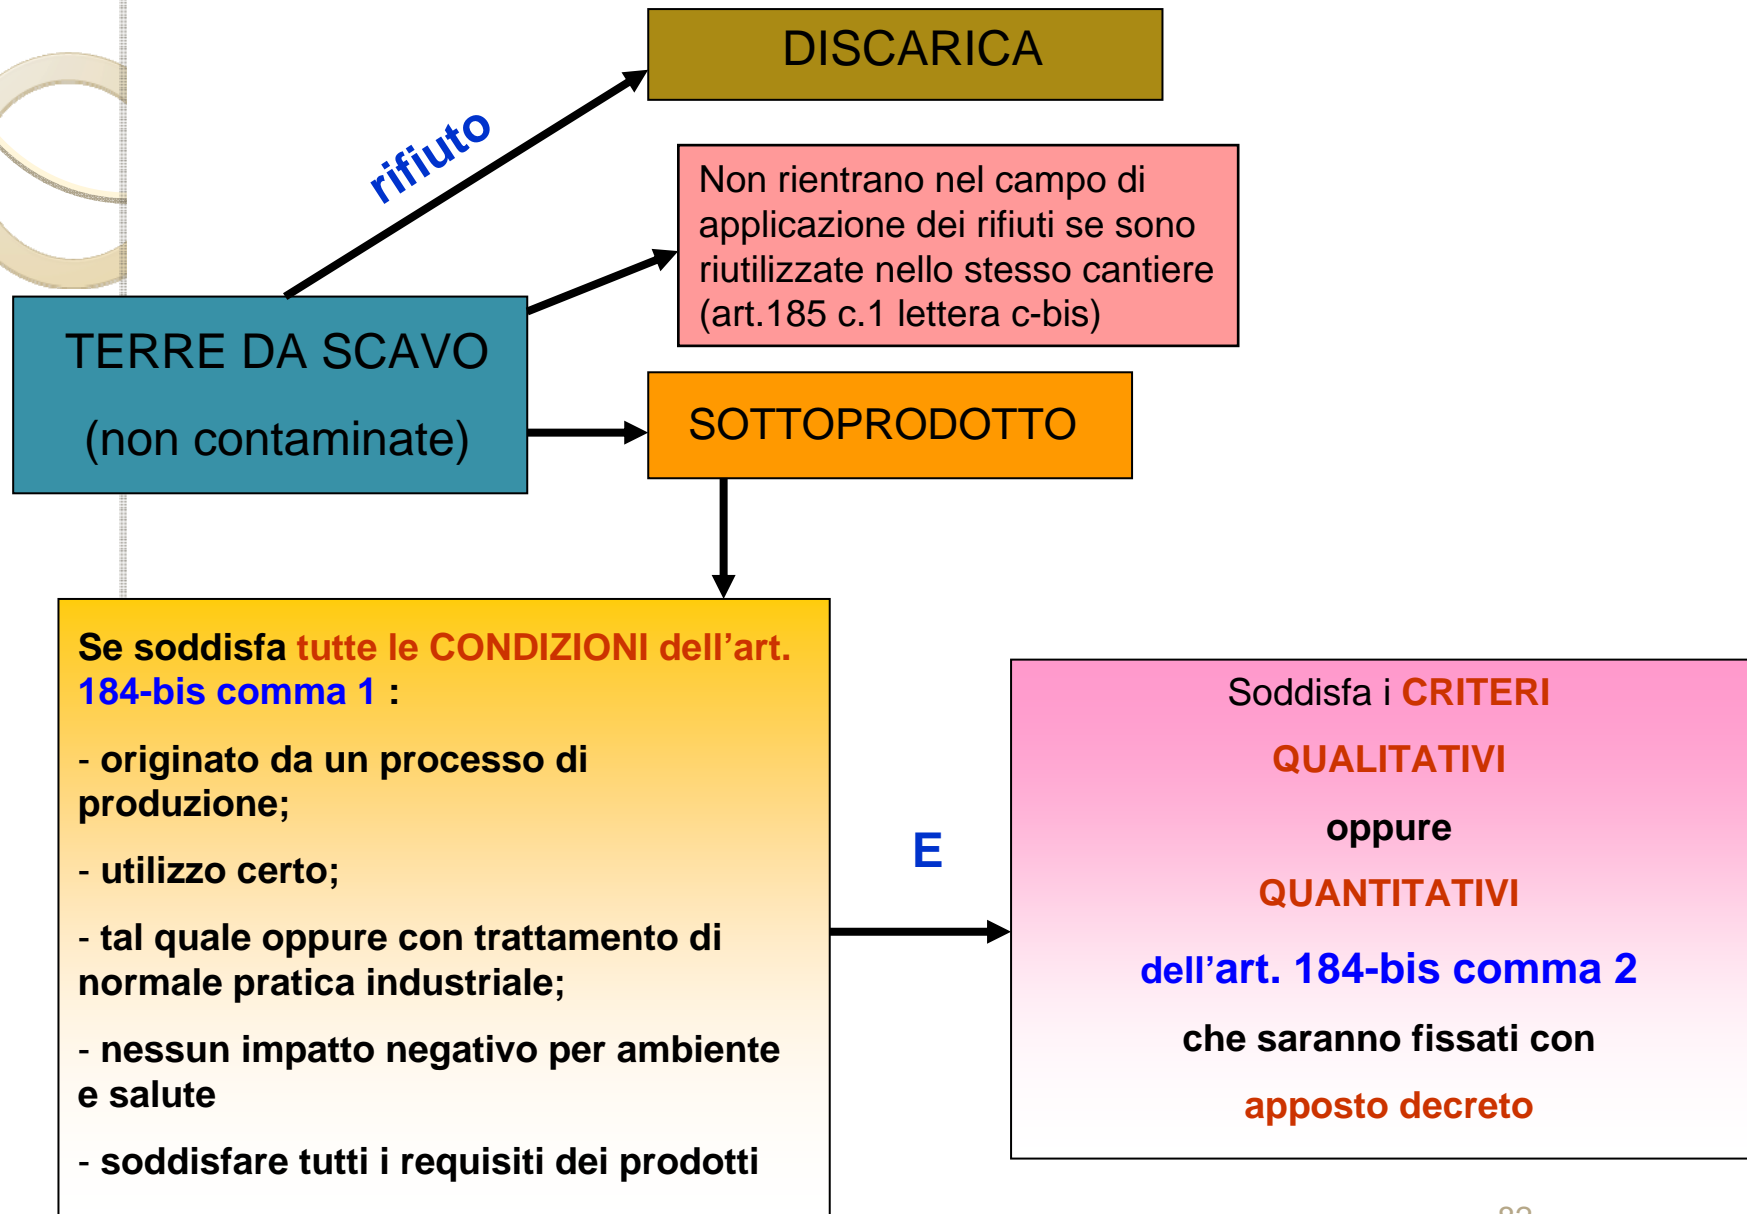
DISCARICA

rifiuto

Non rientrano nel campo di applicazione dei rifiuti se sono riutilizzate nello stesso cantiere (art.185 c.1 lettera c-bis)

TERRE DA SCAVO

(non contaminate)

SOTTOPRODOTTO

Se soddisfa tutte le CONDIZIONI dell’art. 184-bis comma 1 :

- originato da un processo di produzione;

- utilizzo certo;

- tal quale oppure con trattamento di normale pratica industriale;

- nessun impatto negativo per ambiente e salute

- soddisfare tutti i requisiti dei prodotti

E

Soddisfa i CRITERI

QUALITATIVI

oppure

QUANTITATIVI

dell’art. 184-bis comma 2

che saranno fissati con

apposto decreto

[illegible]